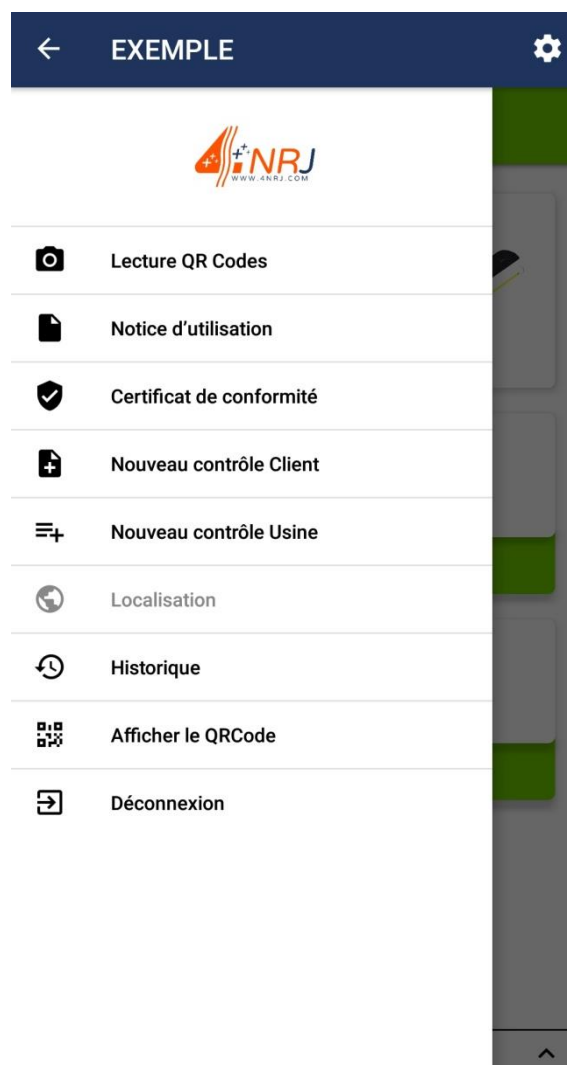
EXEMPLE

4NRJ
WWW.4NRJ.COM

Lecture QR Codes

Notice d'utilisation

Certificat de conformité

Nouveau contrôle Client

Nouveau contrôle Usine

Localisation

Historique

Afficher le QRCode

Déconnexion